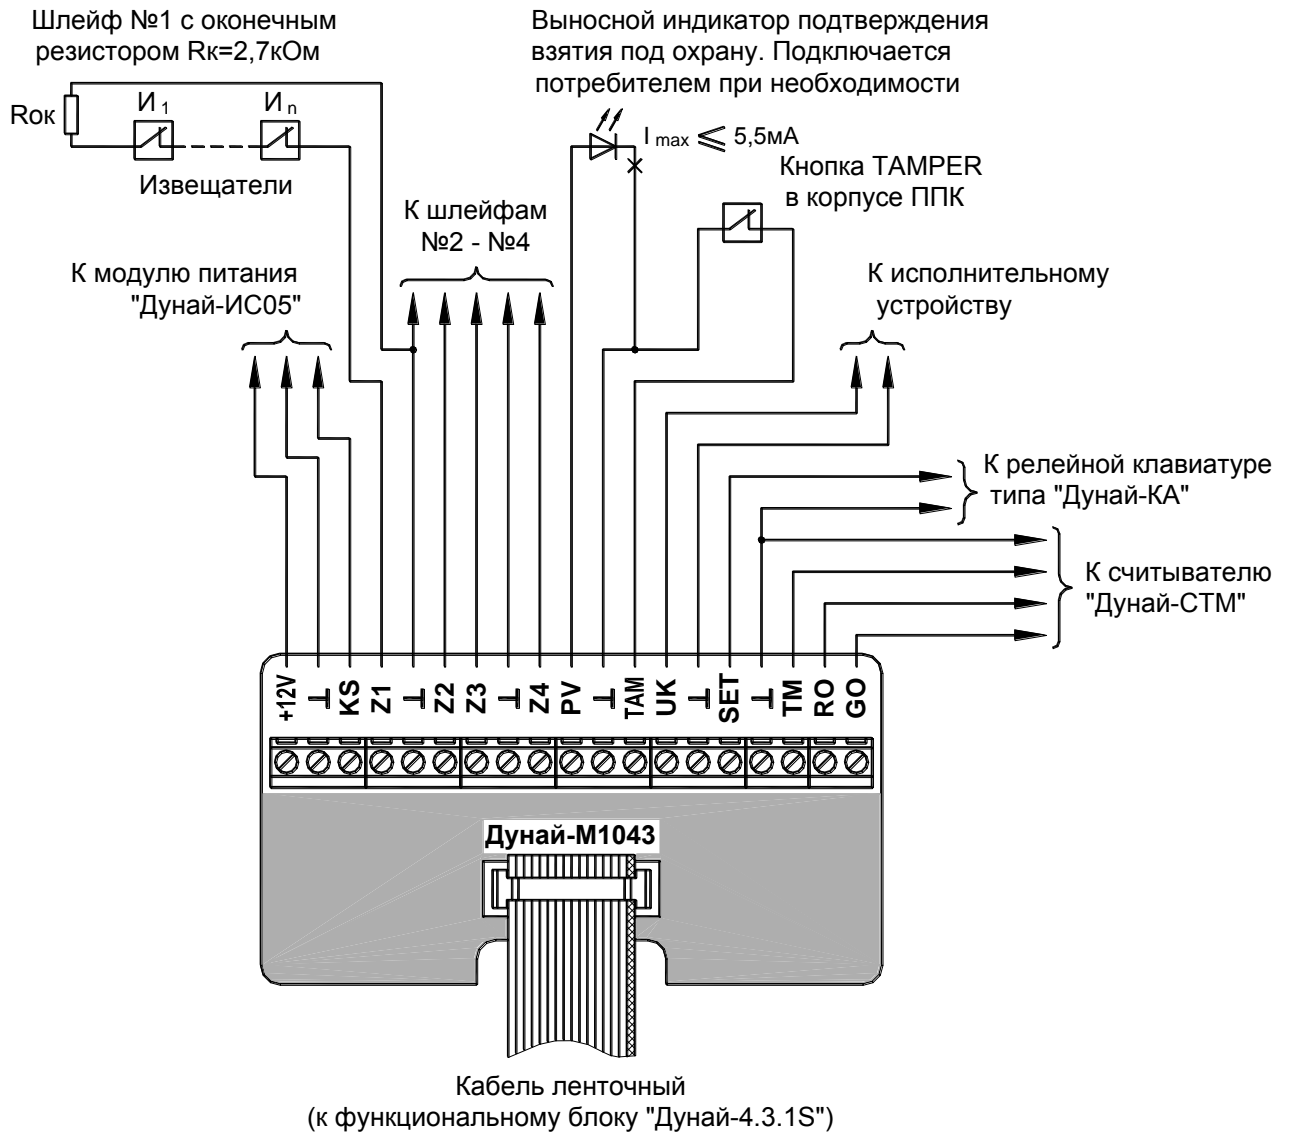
Шлейф №1 с оконечным резистором Rк=2,7кОм

Выносной индикатор подтверждения взятия под охрану. Подключается потребителем при необходимости

Rок

И $_1$

И $_n$

Извещатели

$I_{max} \leqslant 5,5$мА

Кнопка TAMPER в корпусе ППК

К шлейфам №2 - №4

К модулю питания "Дунай-ИС05"

К исполнительному устройству

К релейной клавиатуре типа "Дунай-КА"

К считывателю "Дунай-СТМ"

+12V ⊥ KS Z1 ⊥ Z2 Z3 ⊥ Z4 PV ⊥ TAM UK ⊥ SET ⊥ TM RO GO

Дунай-М1043

Кабель ленточный (к функциональному блоку "Дунай-4.3.1S")